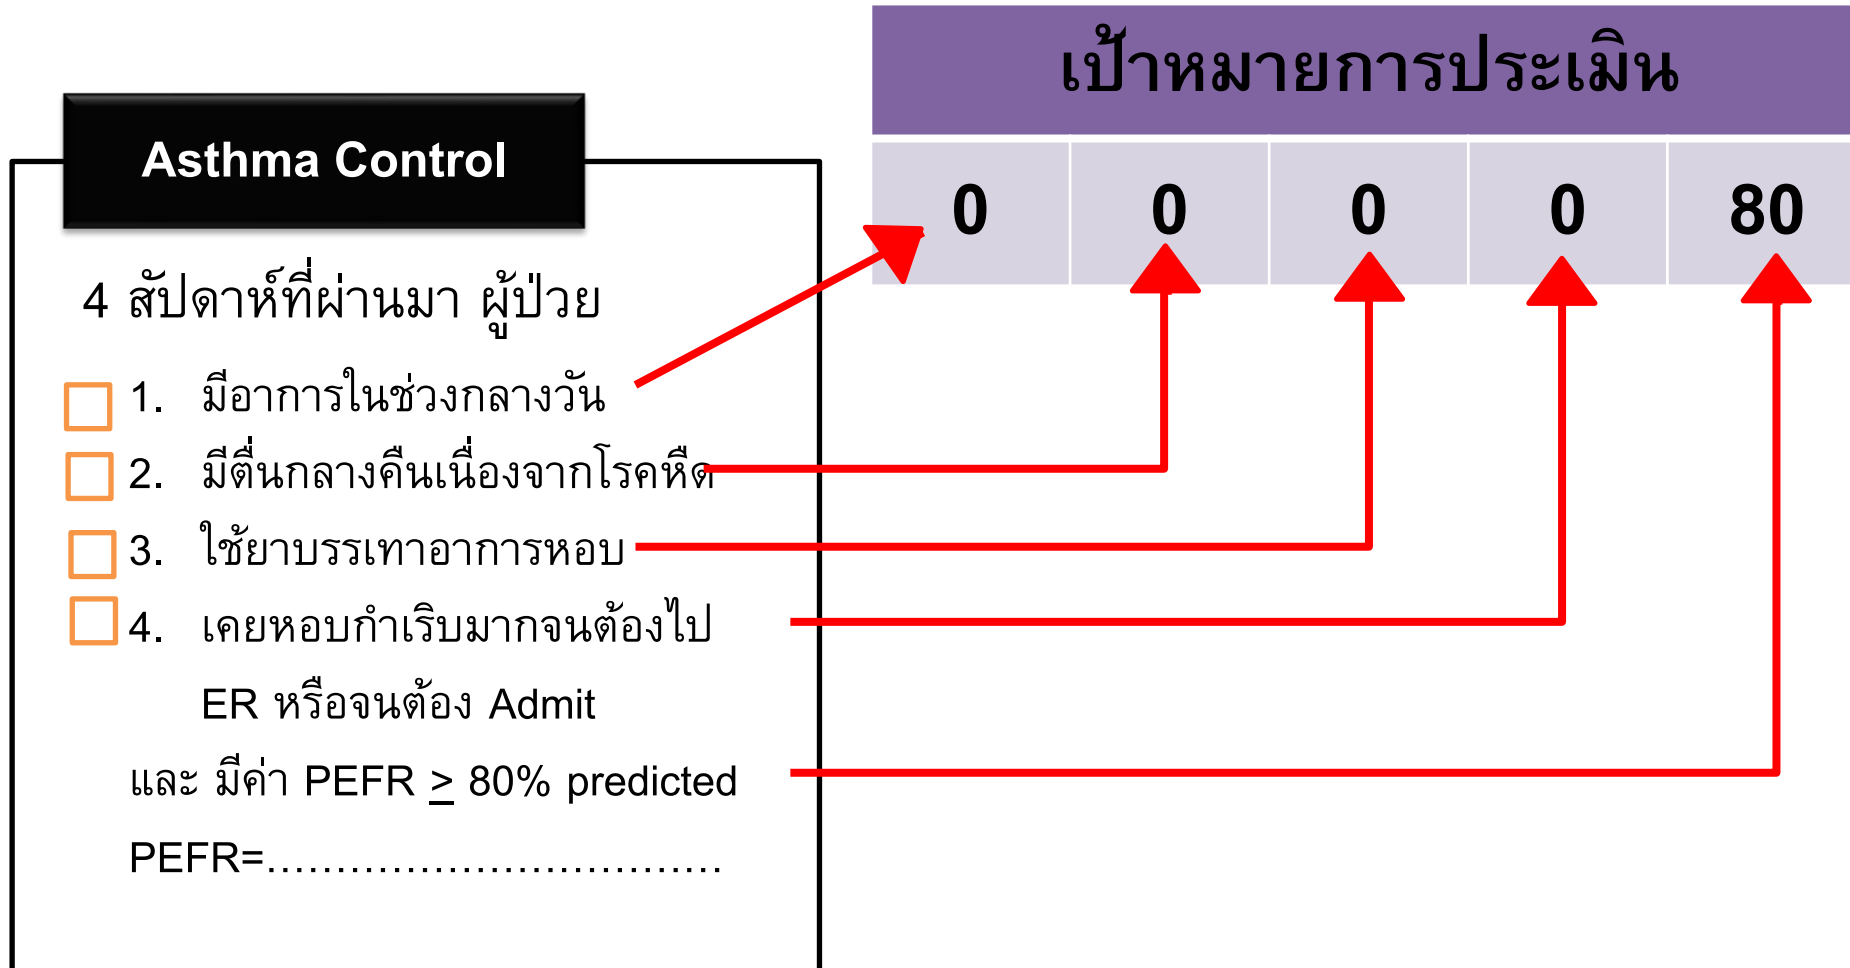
Asthma Control

4 สัปดาห์ที่ผ่านมา ผู้ป่วย

1. มีอาการในช่วงกลางวัน
2. มีตื่นกลางคืนเนื่องจากโรคหืด
3. ใช้ยาบรรเทาอาการหอบ
4. เคยหอบกำเริบมากจนต้องไป ER หรือจนต้อง Admit

และ มีค่า PEFR $\geq$ 80% predicted

PEFR=.................................

เป้าหมายการประเมิน

| 0 | 0 | 0 | 0 | 80 |
|---|---|---|---|---|